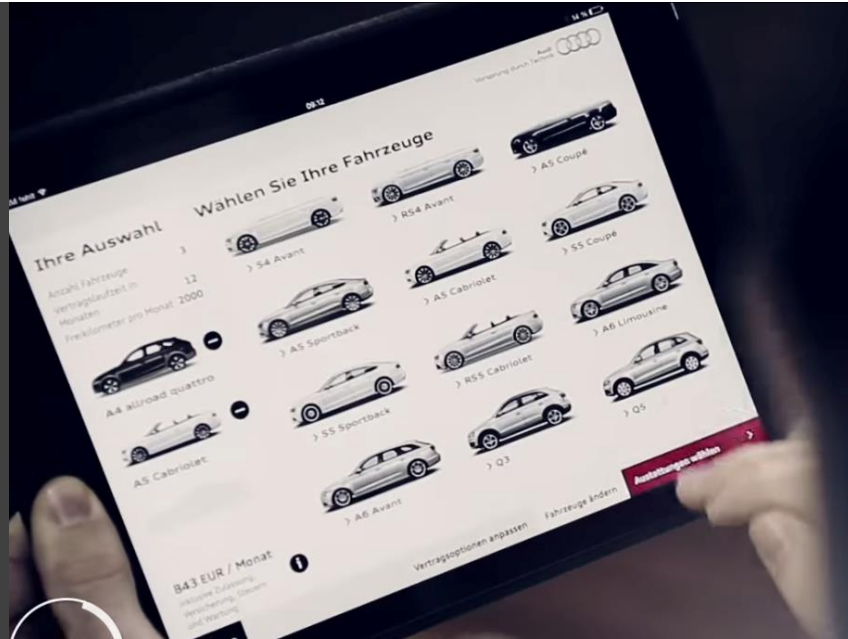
09:12

Audi
Vorsprung durch Technik

Ihre Auswahl

Anzahl Fahrzeuge 3
Vertragslaufzeit in Monaten 12
Freikilometer pro Monat 2000

A4 allroad quattro

A5 Cabriolet

Wählen Sie Ihre Fahrzeuge

› S4 Avant
› RS4 Avant
› A5 Coupé
› S5 Coupé
› A5 Cabriolet
› A5 Sportback
› A6 Limousine
› RS5 Cabriolet
› S5 Sportback
› Q5
› Q3
› A6 Avant

843 EUR / Monat
inklusive Zulassung, Versicherung, Steuern und Wartung

Vertragsoptionen anpassen
Fahrzeuge ändern
Ausstattungen wählen ›